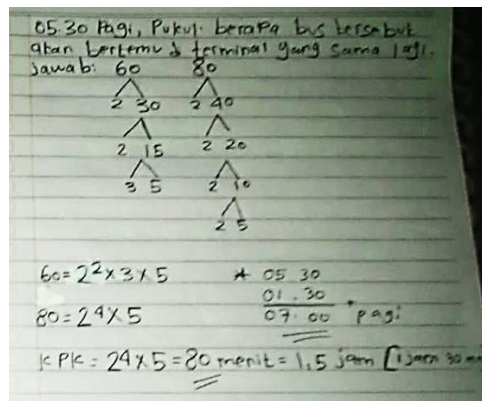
05.30 Pagi, Pukul berapa bus tersebut akan bertemu di terminal yang sama lagi.
Jawab: 60 80

2 30 2 40

2 15 2 20

3 5 2 10

2 5

$60 = 2^2 \times 3 \times 5$

$80 = 2^4 \times 5$

05.30
01.30 +
07.00 pagi

KPK $= 2^4 \times 5 = 80$ menit $= 1,5$ jam [1 jam 30 m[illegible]